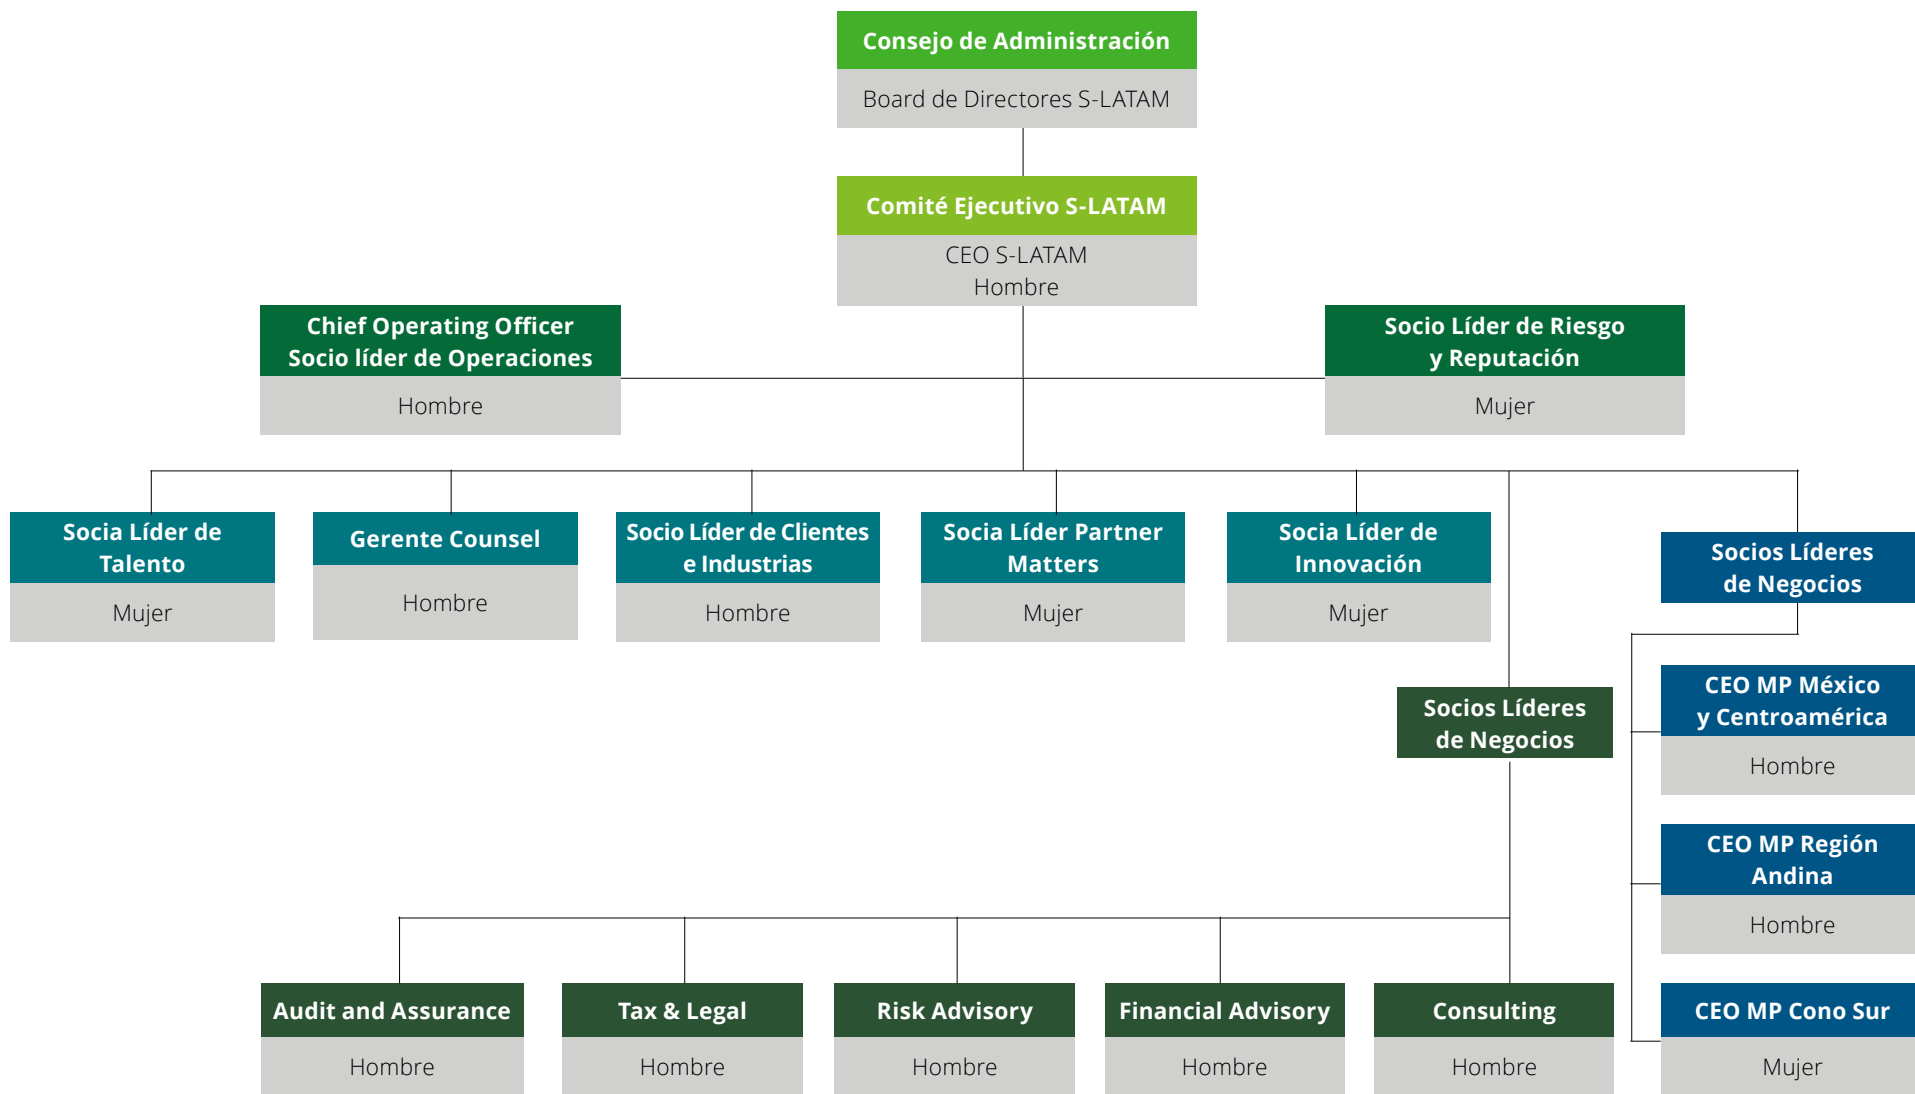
Consejo de Administración
Board de Directores S-LATAM

Comité Ejecutivo S-LATAM
CEO S-LATAM
Hombre

Chief Operating Officer
Socio líder de Operaciones
Hombre

Socio Líder de Riesgo y Reputación
Mujer

Socia Líder de Talento
Mujer

Gerente Counsel
Hombre

Socio Líder de Clientes e Industrias
Hombre

Socia Líder Partner Matters
Mujer

Socia Líder de Innovación
Mujer

Socios Líderes de Negocios

Socios Líderes de Negocios

CEO MP México y Centroamérica
Hombre

CEO MP Región Andina
Hombre

CEO MP Cono Sur
Mujer

Audit and Assurance
Hombre

Tax & Legal
Hombre

Risk Advisory
Hombre

Financial Advisory
Hombre

Consulting
Hombre